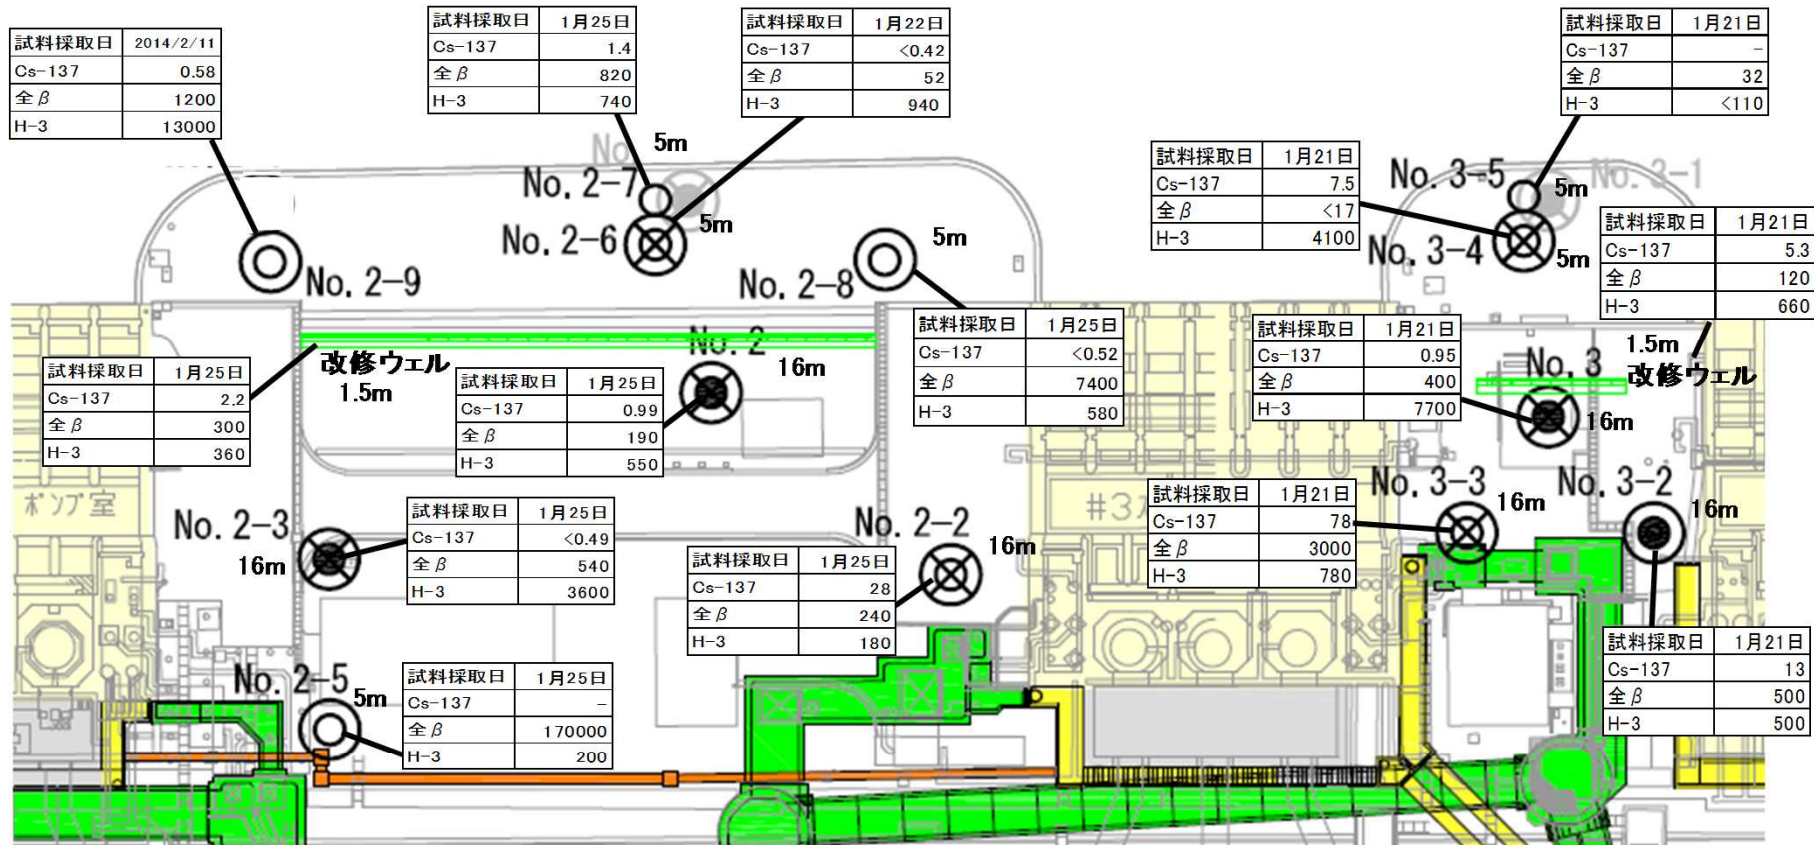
| 試料採取日 | 2014/2/11 |
|---|---|
| Cs-137 | 0.58 |
| 全β | 1200 |
| H-3 | 13000 |

| 試料採取日 | 1月25日 |
|---|---|
| Cs-137 | 1.4 |
| 全β | 820 |
| H-3 | 740 |

| 試料採取日 | 1月22日 |
|---|---|
| Cs-137 | <0.42 |
| 全β | 52 |
| H-3 | 940 |

| 試料採取日 | 1月21日 |
|---|---|
| Cs-137 | - |
| 全β | 32 |
| H-3 | <110 |

No. 2-7
5m
No. 2-6
5m
No. 2-9
No. 2-8
5m

| 試料採取日 | 1月21日 |
|---|---|
| Cs-137 | 7.5 |
| 全β | <17 |
| H-3 | 4100 |

No. 3-5
5m
No. 3-1
No. 3-4
5m

| 試料採取日 | 1月21日 |
|---|---|
| Cs-137 | 5.3 |
| 全β | 120 |
| H-3 | 660 |

| 試料採取日 | 1月25日 |
|---|---|
| Cs-137 | 2.2 |
| 全β | 300 |
| H-3 | 360 |

改修ウェル
1.5m
No. 2
16m

| 試料採取日 | 1月25日 |
|---|---|
| Cs-137 | 0.99 |
| 全β | 190 |
| H-3 | 550 |

| 試料採取日 | 1月25日 |
|---|---|
| Cs-137 | <0.52 |
| 全β | 7400 |
| H-3 | 580 |

| 試料採取日 | 1月21日 |
|---|---|
| Cs-137 | 0.95 |
| 全β | 400 |
| H-3 | 7700 |

1.5m
No. 3
改修ウェル
16m

ポンプ室
No. 2-3
16m

| 試料採取日 | 1月25日 |
|---|---|
| Cs-137 | <0.49 |
| 全β | 540 |
| H-3 | 3600 |

No. 2-2
16m

| 試料採取日 | 1月25日 |
|---|---|
| Cs-137 | 28 |
| 全β | 240 |
| H-3 | 180 |

#3

| 試料採取日 | 1月21日 |
|---|---|
| Cs-137 | 78 |
| 全β | 3000 |
| H-3 | 780 |

No. 3-3
16m
No. 3-2
16m

No. 2-5
5m

| 試料採取日 | 1月25日 |
|---|---|
| Cs-137 | - |
| 全β | 170000 |
| H-3 | 200 |

| 試料採取日 | 1月21日 |
|---|---|
| Cs-137 | 13 |
| 全β | 500 |
| H-3 | 500 |